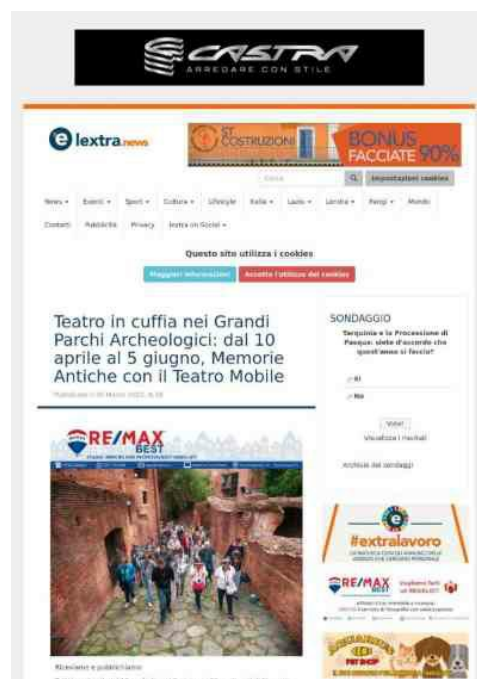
CASTRA
ARREDARE CON STILE

lextra news

ST COSTRUZIONI

BONUS FACCIATE 90%

Cerca

Impostazioni cookies

News • Eventi • Sport • Cultura • Lifestyle Italia • Lazio • Lavoro • Paesi • Mondo

Contatti Pubblicità Privacy lextra on Social •

Questo sito utilizza i cookies

Maggiori informazioni

Accetto l'utilizzo dei cookies

Teatro in cuffia nei Grandi Parchi Archeologici: dal 10 aprile al 5 giugno, Memorie Antiche con il Teatro Mobile

Pubblicato il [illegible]

RE/MAX BEST

SONDAGGIO

Tarquinia e la Processione di Pasqua: siete d'accordo che quest'anno si faccia?

Si

No

Vota!

Visualizza i risultati

Archivio dei sondaggi

#extralavoro

RE/MAX BEST

Riceviamo e pubblichiamo